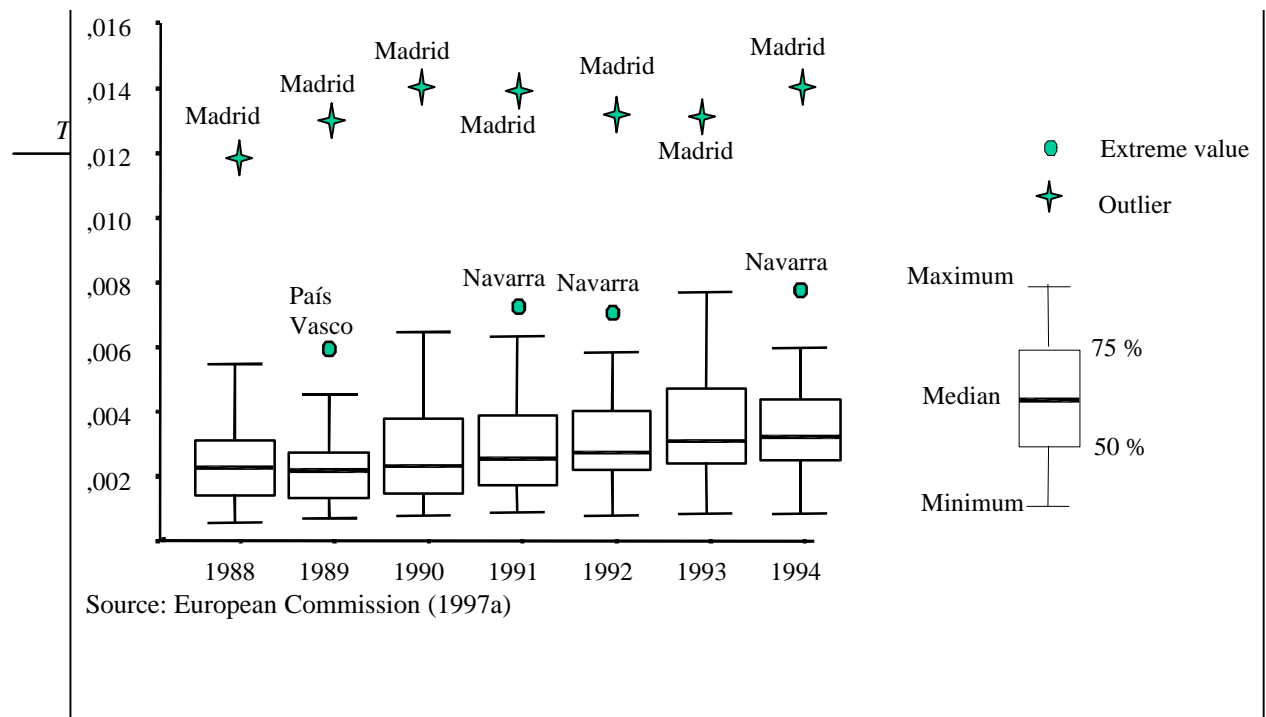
T

,016
,014
,012
,010
,008
,006
,004
,002

Madrid
Madrid
Madrid
Madrid
Madrid
Madrid
Madrid

País Vasco
Navarra
Navarra
Navarra

1988 1989 1990 1991 1992 1993 1994

Extreme value
Outlier

Maximum
75 %
Median
50 %
Minimum

Source: European Commission (1997a)